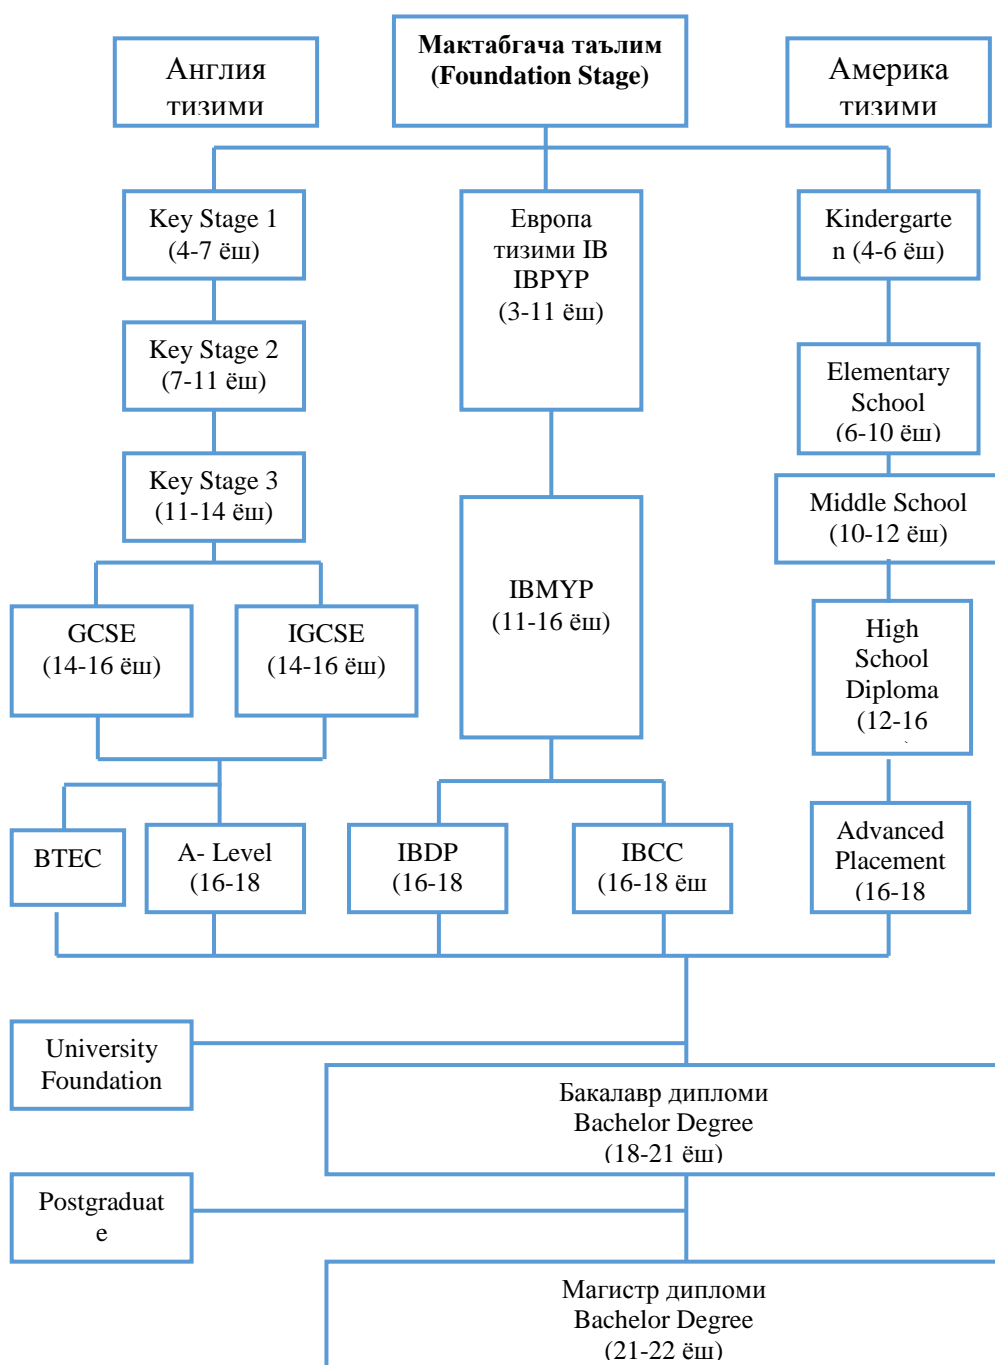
Англия тизими

Мактабгача таълим (Foundation Stage)

Америка тизими

Key Stage 1 (4-7 ёш)

Европа тизими IB IBPYP (3-11 ёш)

Kindergarten (4-6 ёш)

Key Stage 2 (7-11 ёш)

Elementary School (6-10 ёш)

Key Stage 3 (11-14 ёш)

Middle School (10-12 ёш)

IBMYP (11-16 ёш)

GCSE (14-16 ёш)

IGCSE (14-16 ёш)

High School Diploma (12-16

BTEC

A- Level (16-18

IBDP (16-18

IBCC (16-18 ёш

Advanced Placement (16-18

University Foundation

Бакалавр дипломи Bachelor Degree (18-21 ёш)

Postgraduate

Магистр дипломи Bachelor Degree (21-22 ёш)